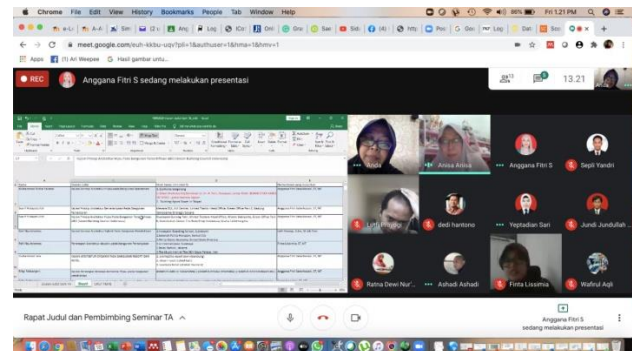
Chrome File Edit View History Bookmarks People Tab Window Help

Fri 1.21 PM

meet.google.com/euh-kkbu-uyp?pli=1&authuser=1&hl=en&hmv=1

Apps [1] Ari Weepee G Hasil gambar untu...

REC

Anggana Fitri S sedang melakukan presentasi

13.21

Anda

Anisa Aisya

Anggana Fitri S

Sepli Yandri

Lutfi Prayogi

dedi hantono

Yeptadian Sari

Jundi Jundullah ...

Ratna Dewi Nur'...

Ashadi Ashadi

Finta Lissimia

Wafirul Aqli

Rapat Judul dan Pembimbing Seminar TA

Anggana Fitri S sedang melakukan presentasi